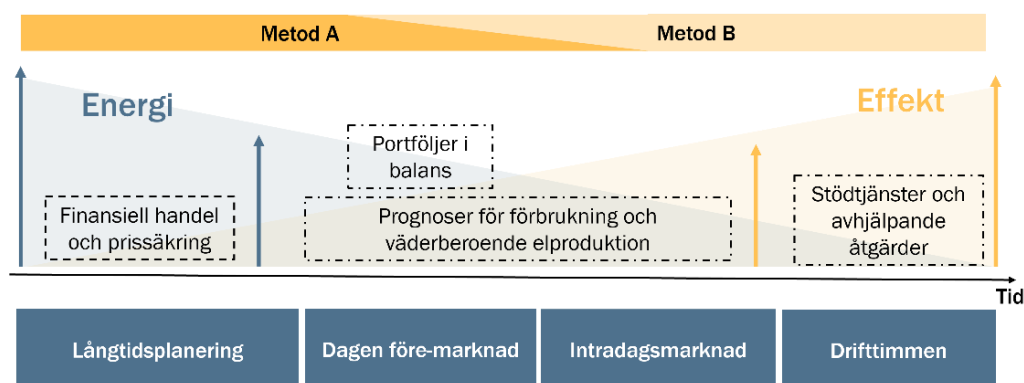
Metod A

Metod B

Energi

Effekt

Portföljer i balans

Finansiell handel och prissäkring

Prognoser för förbrukning och väderberoende elproduktion

Stödtjänster och avhjälpande åtgärder

Tid

Långtidsplanering

Dagen före-marknad

Intradagsmarknad

Drifttimmen